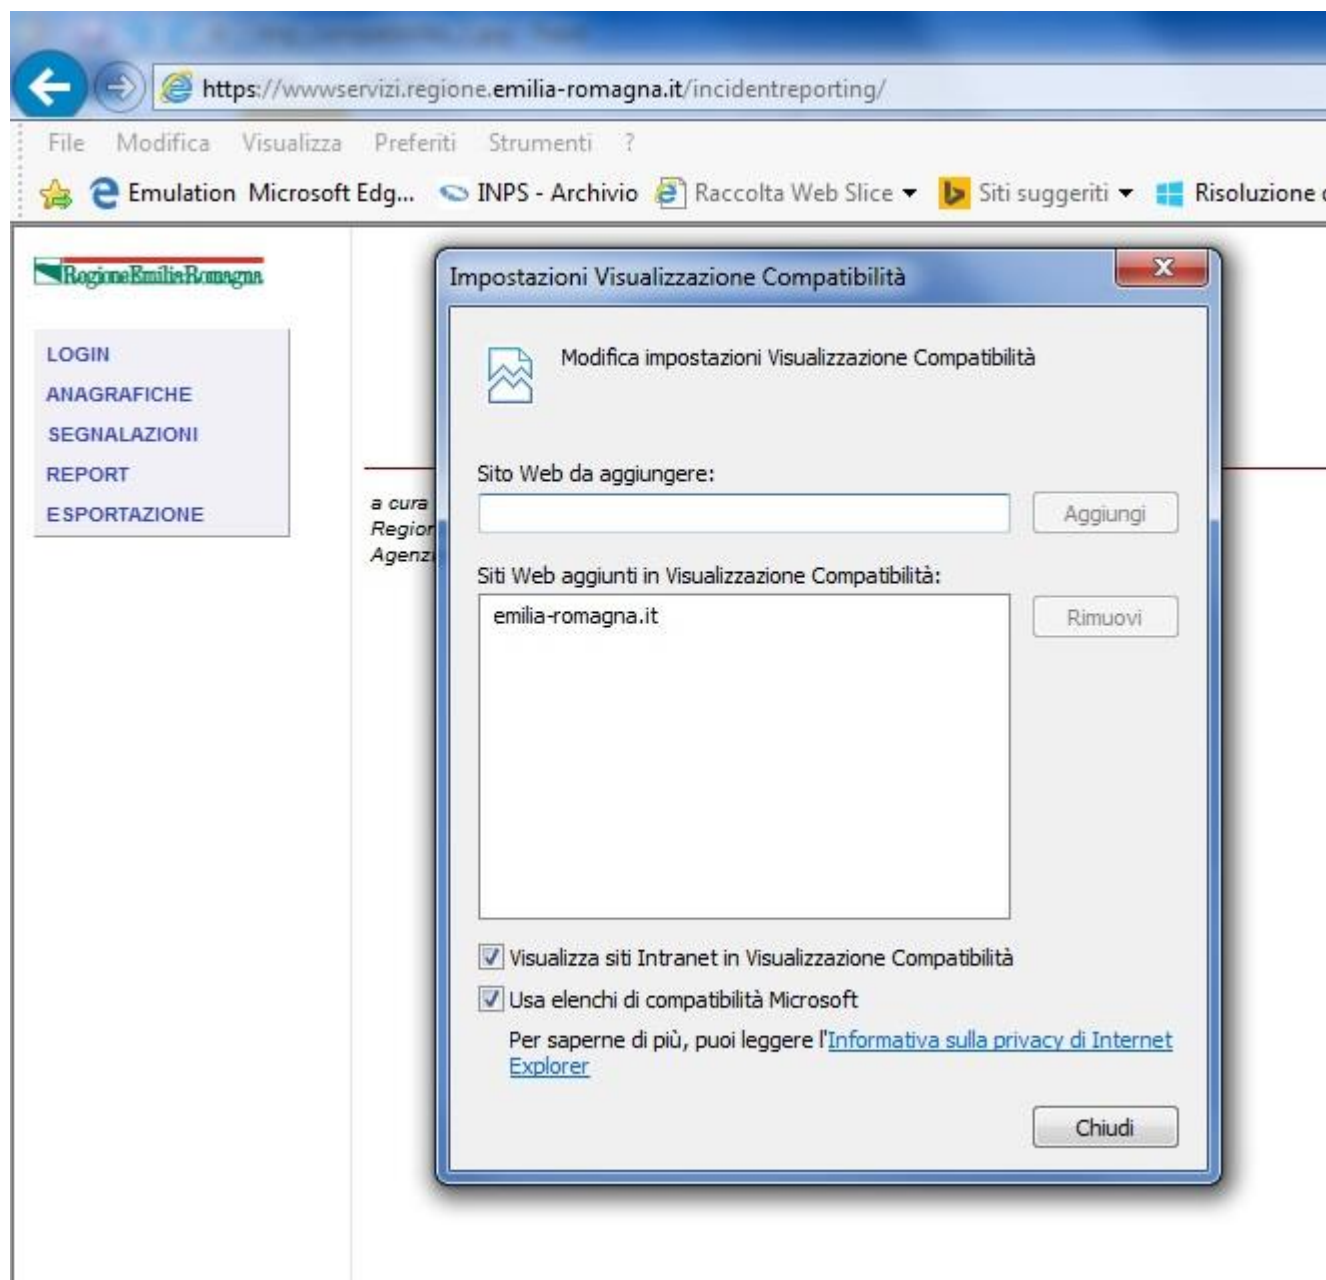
https://wwwservizi.regione.emilia-romagna.it/incidentreporting/

File Modifica Visualizza Preferiti Strumenti ?

Emulation Microsoft Edg... INPS - Archivio Raccolta Web Slice Siti suggeriti Risoluzione

RegioneEmiliaRomagna

LOGIN
ANAGRAFICHE
SEGNALAZIONI
REPORT
ESPORTAZIONE

a cura
Region
Agenzi

Impostazioni Visualizzazione Compatibilità

Modifica impostazioni Visualizzazione Compatibilità

Sito Web da aggiungere:

Aggiungi

Siti Web aggiunti in Visualizzazione Compatibilità:

emilia-romagna.it

Rimuovi

Visualizza siti Intranet in Visualizzazione Compatibilità

Usa elenchi di compatibilità Microsoft

Per saperne di più, puoi leggere l'Informativa sulla privacy di Internet Explorer

Chiudi